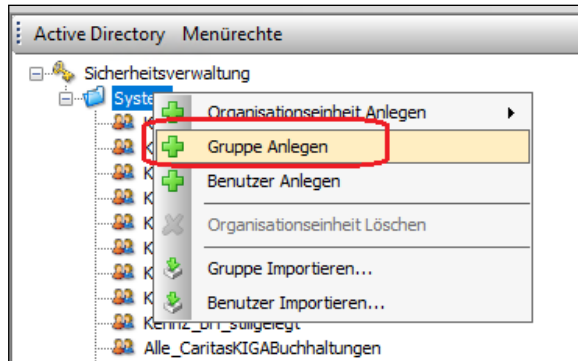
Active Directory Menürechte

Sicherheitsverwaltung
System
K
K
K
K
K
K
K
Kennz_bH_stillgelegt
Alle_CaritasKIGABuchhaltungen

Organisationseinheit Anlegen
Gruppe Anlegen
Benutzer Anlegen
Organisationseinheit Löschen
Gruppe Importieren...
Benutzer Importieren...